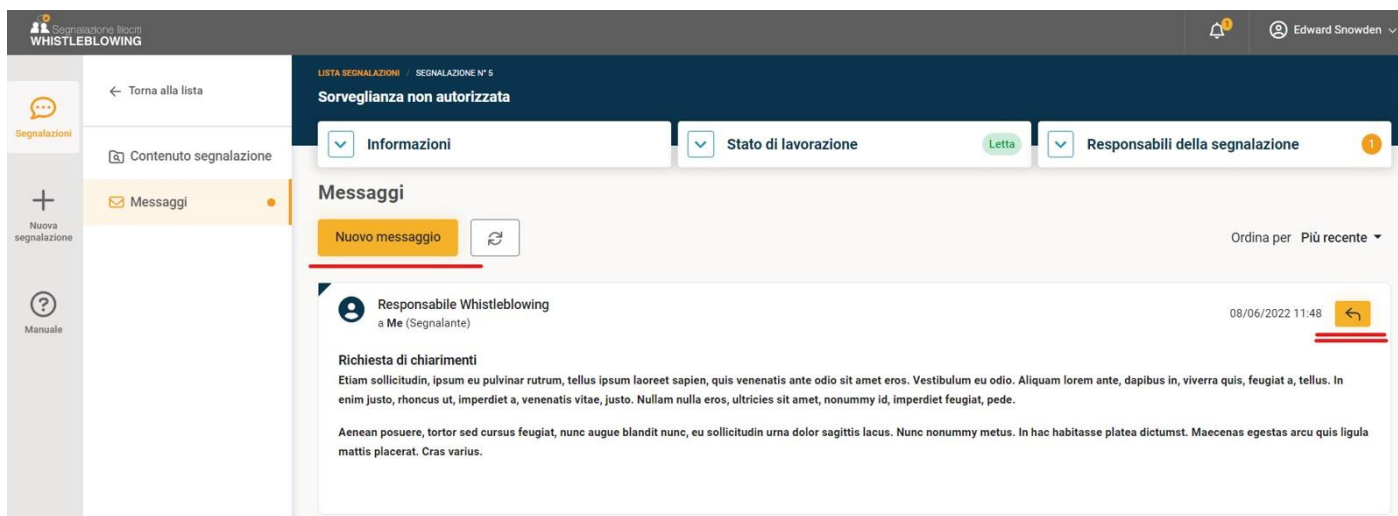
Segnalazione Illeciti
WHISTLEBLOWING

1

Edward Snowden

Segnalazioni

Nuova segnalazione

Manuale

← Torna alla lista

Contenuto segnalazione

Messaggi

LISTA SEGNALAZIONI / SEGNALAZIONE N° 5

Sorveglianza non autorizzata

Informazioni

Stato di lavorazione

Letta

Responsabili della segnalazione

1

Messaggi

Nuovo messaggio

Ordina per Più recente

Responsabile Whistleblowing
a Me (Segnalante)

08/06/2022 11:48

Richiesta di chiarimenti
Etiam sollicitudin, ipsum eu pulvinar rutrum, tellus ipsum laoreet sapien, quis venenatis ante odio sit amet eros. Vestibulum eu odio. Aliquam lorem ante, dapibus in, viverra quis, feugiat a, tellus. In enim justo, rhoncus ut, imperdiet a, venenatis vitae, justo. Nullam nulla eros, ultricies sit amet, nonummy id, imperdiet feugiat, pede.

Aenean posuere, tortor sed cursus feugiat, nunc augue blandit nunc, eu sollicitudin urna dolor sagittis lacus. Nunc nonummy metus. In hac habitasse platea dictumst. Maecenas egestas arcu quis ligula mattis placerat. Cras varius.